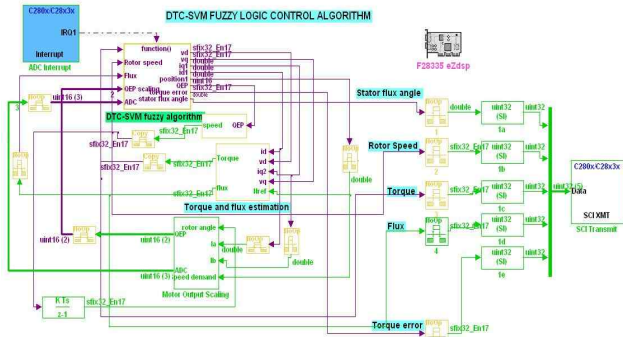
DTC-SVM FUZZY LOGIC CONTROL ALGORITHM

C280x/C28x3x
IRQ1
Interrupt
ADC Interrupt

function()
Rotor speed
Flux
QEP scaling
ADC
vd
vq
iq1
iq2
position1
QEP
torque error
stator flux angle
sfix32_En17
sfix32_En17
double
double
double
uint16
sfix32_En17
double
DTC-SVM fuzzy algorithm

F28335 eZdsp

Stator flux angle
Rotor Speed
Torque
Flux
Torque error

uint16 (3)
speed
QEP
Torque
flux
sfix32_En17
sfix32_En17
sfix32_En17
id
vd
iq2
vq
Rref
double
Torque and flux estimation

rotor angle
QEP
ia
ib
ADC
speed demand
Motor Output Scaling
uint16 (2)
uint16 (2)
uint16 (3)
double
double

K Ts
z-1
sfix32_En17

double
sfix32_En17
sfix32_En17
sfix32_En17
sfix32_En17
uint32 (SI)
uint32 (SI)
uint32 (SI)
uint32 (SI)
uint32 (SI)
1a
1b
1c
1d
1e
uint32
uint32
uint32
uint32
uint32
1
2
3
4

C280x/C28x3x
Data
SCI XMT
SCI Transmit
sfix32_En17